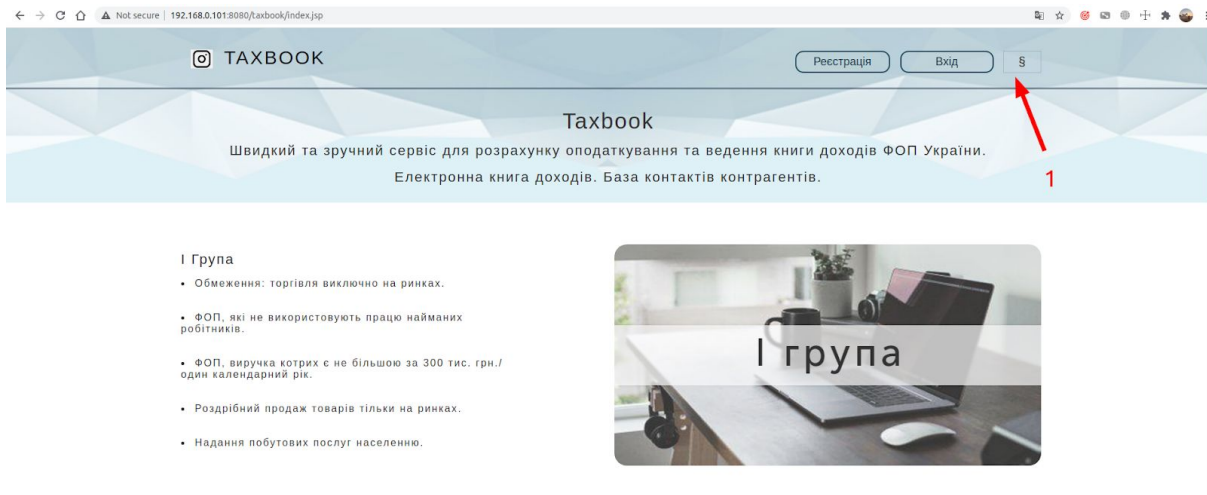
Not secure | 192.168.0.101:8080/taxbook/index.jsp

TAXBOOK

Реєстрація Вхід §

1

Taxbook

Швидкий та зручний сервіс для розрахунку оподаткування та ведення книги доходів ФОП України.

Електронна книга доходів. База контактів контрагентів.

І Група

• Обмеження: торгівля виключно на ринках.

• ФОП, які не використовують працю найманих робітників.

• ФОП, виручка котрих є не більшою за 300 тис. грн./ один календарний рік.

• Роздрібний продаж товарів тільки на ринках.

• Надання побутових послуг населенню.

І група